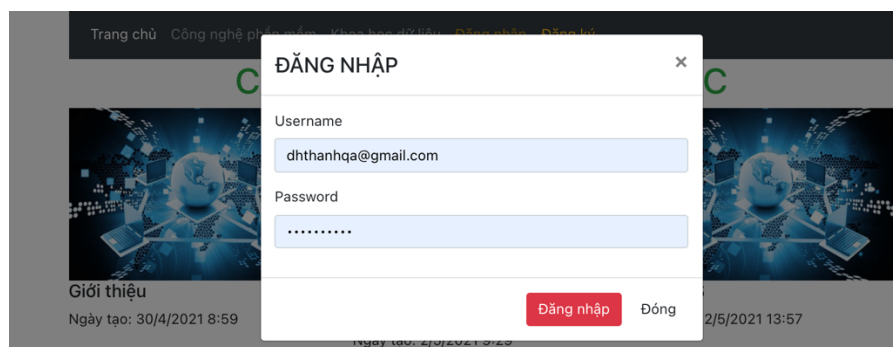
Trang chủ Công nghệ phần mềm Khoa học dữ liệu Đăng nhập Đăng ký

C C

ĐĂNG NHẬP ×

Username

dhthanhqa@gmail.com

Password

••••••••••

Đăng nhập Đóng

Giới thiệu

Ngày tạo: 30/4/2021 8:59

2/5/2021 13:57

Ngày tạo: 2/5/2021 9:29